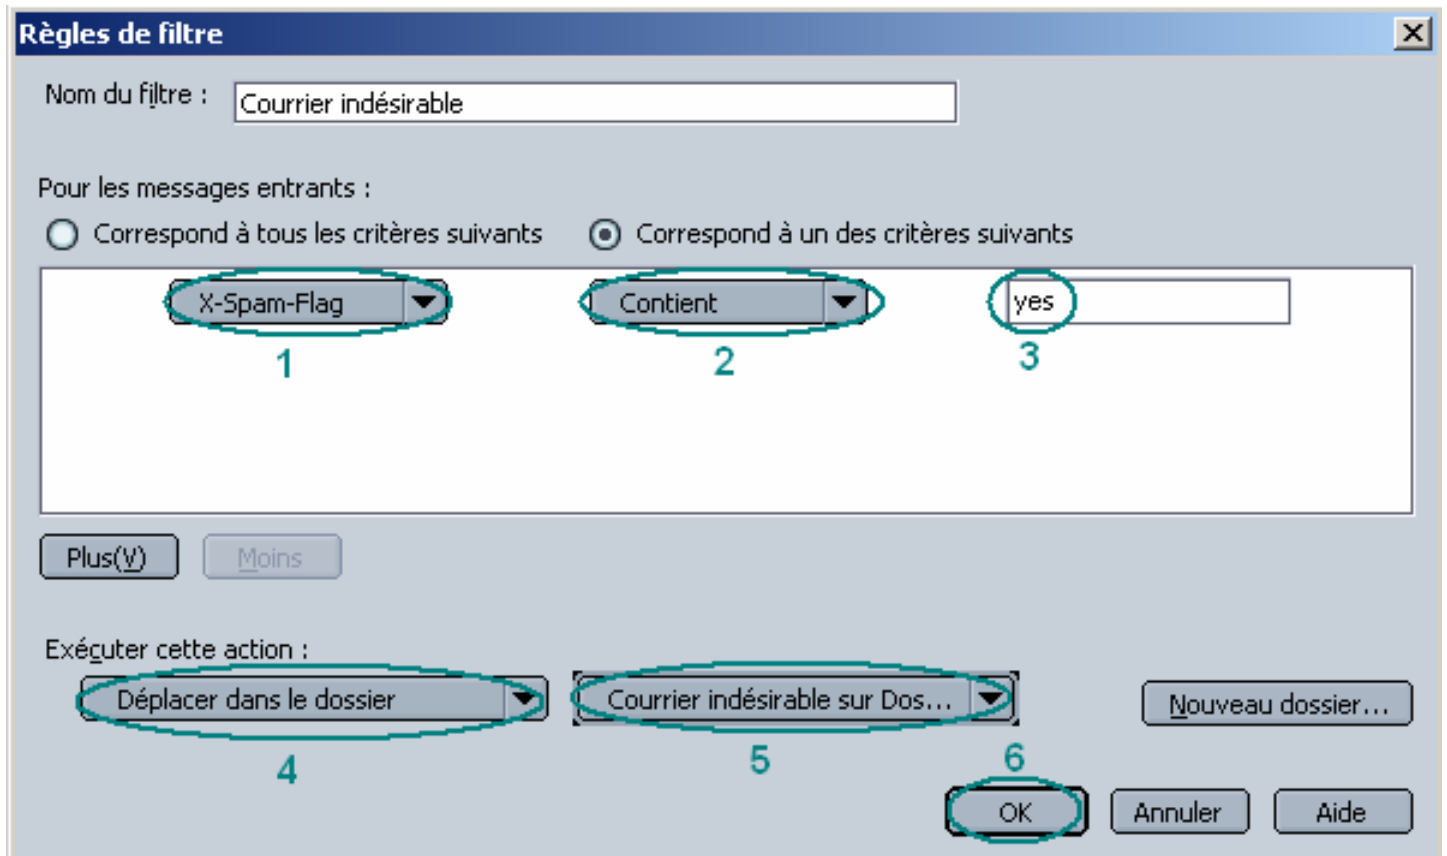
Règles de filtre

Nom du filtre : Courrier indésirable

Pour les messages entrants :

Correspond à tous les critères suivants

Correspond à un des critères suivants

X-Spam-Flag

1

Contient

2

yes

3

Plus(V)

Moins

Exécuter cette action :

Déplacer dans le dossier

4

Courrier indésirable sur Dos...

5

Nouveau dossier...

6

OK

Annuler

Aide